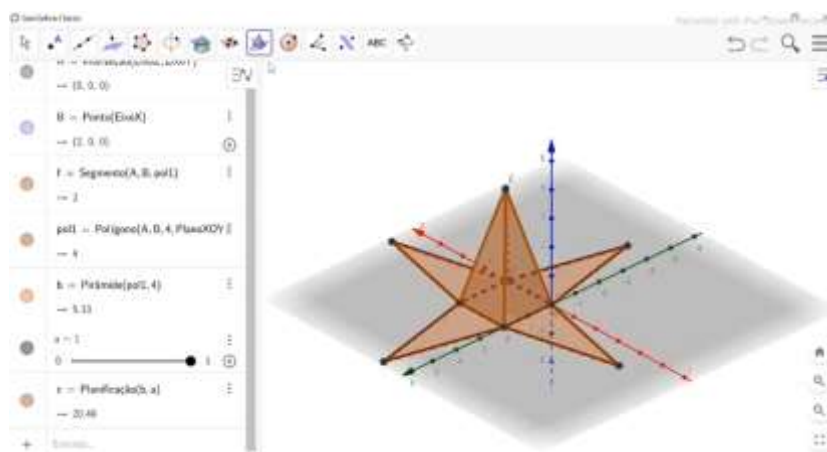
GeoGebra Classic

ABC

EN

A = Interseção(EixoZ, ZOOY)

→ (0, 0, 0)

B = Ponto(EixoX)

→ (2, 0, 0)

f = Segmento(A, B, pol1)

→ 2

pol1 = Polígono(A, B, 4, PlanoXOY)

→ 4

b = Pirâmide(pol1, 4)

→ 5.33

a = 1

0 1

e = Planificação(b, a)

→ 20.49

+ Entrada...